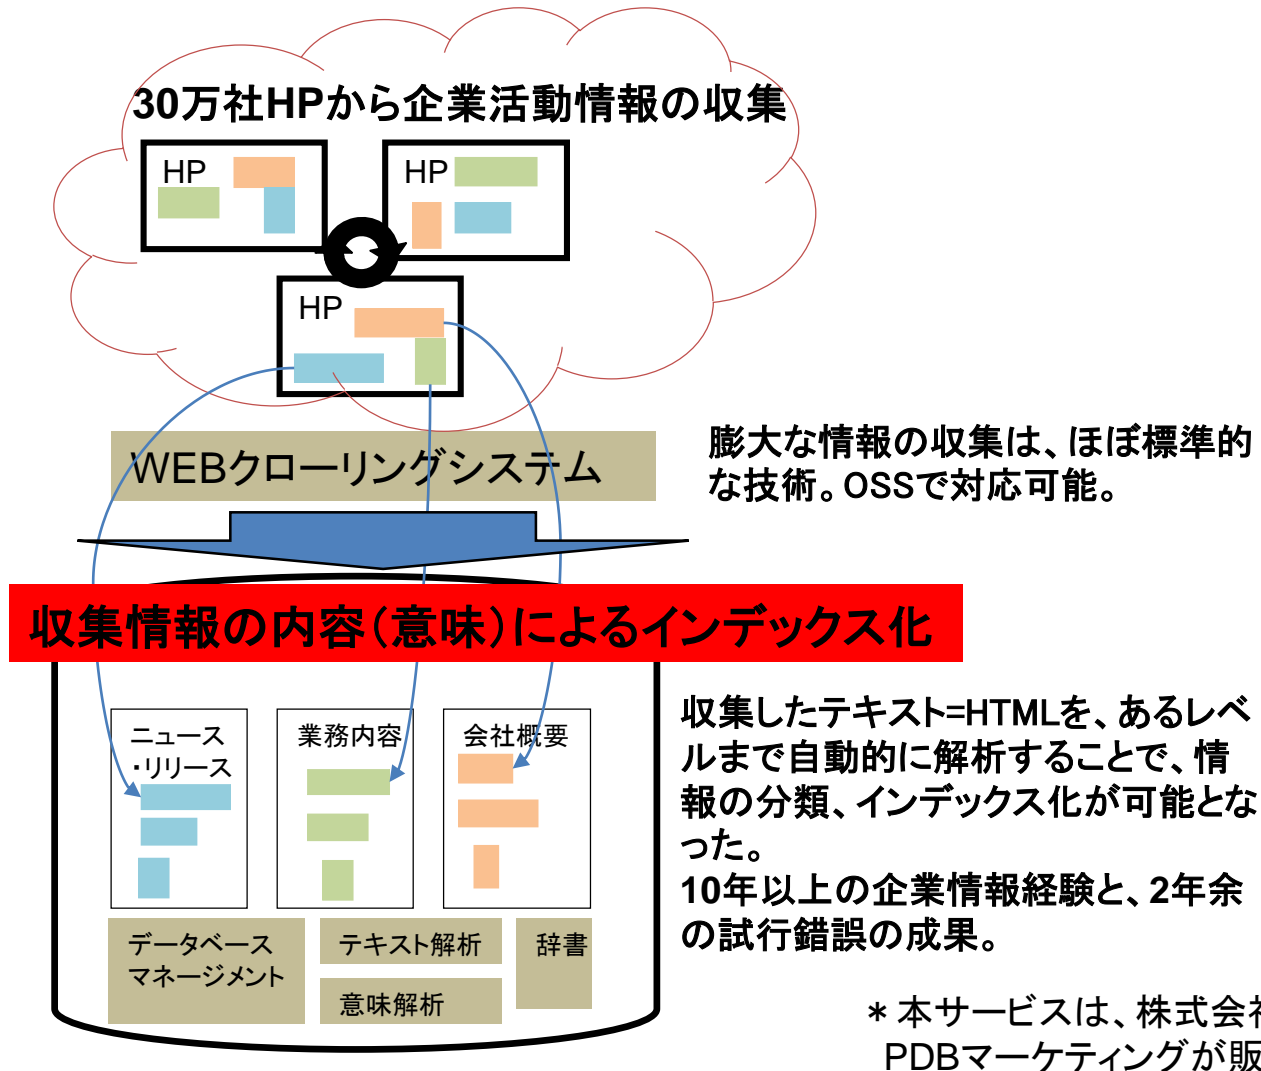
30万社HPから企業活動情報の収集

HP

HP

HP

WEBクローリングシステム

膨大な情報の収集は、ほぼ標準的な技術。OSSで対応可能。

収集情報の内容（意味）によるインデックス化

ニュース・リリース

業務内容

会社概要

データベースマネージメント

テキスト解析

意味解析

辞書

収集したテキスト=HTMLを、あるレベルまで自動的に解析することで、情報の分類、インデックス化が可能となった。
10年以上の企業情報経験と、2年余の試行錯誤の成果。

＊本サービスは、株式会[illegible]
PDBマーケティングが販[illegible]